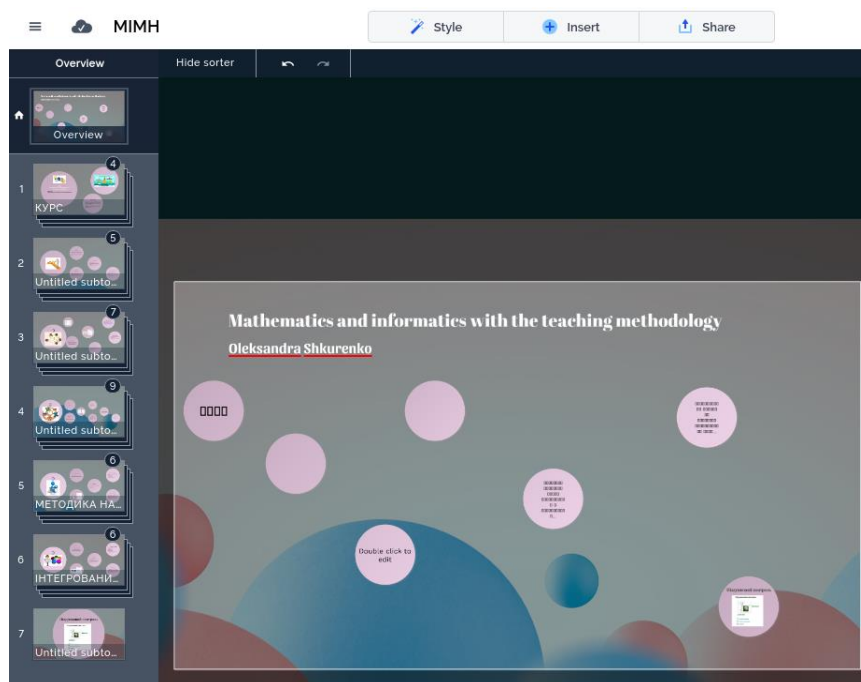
MIMH

Style

Insert

Share

Overview

Hide sorter

Overview

1 КУРС 4

2 Untitled subto... 5

3 Untitled subto... 7

4 Untitled subto... 9

5 МЕТОДИКА НА... 6

6 ІНТЕГРОВАНИ... 6

7 Untitled subto...

Mathematics and informatics with the teaching methodology

Oleksandra Shkurenko

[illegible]

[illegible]

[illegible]

Double click to edit

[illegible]